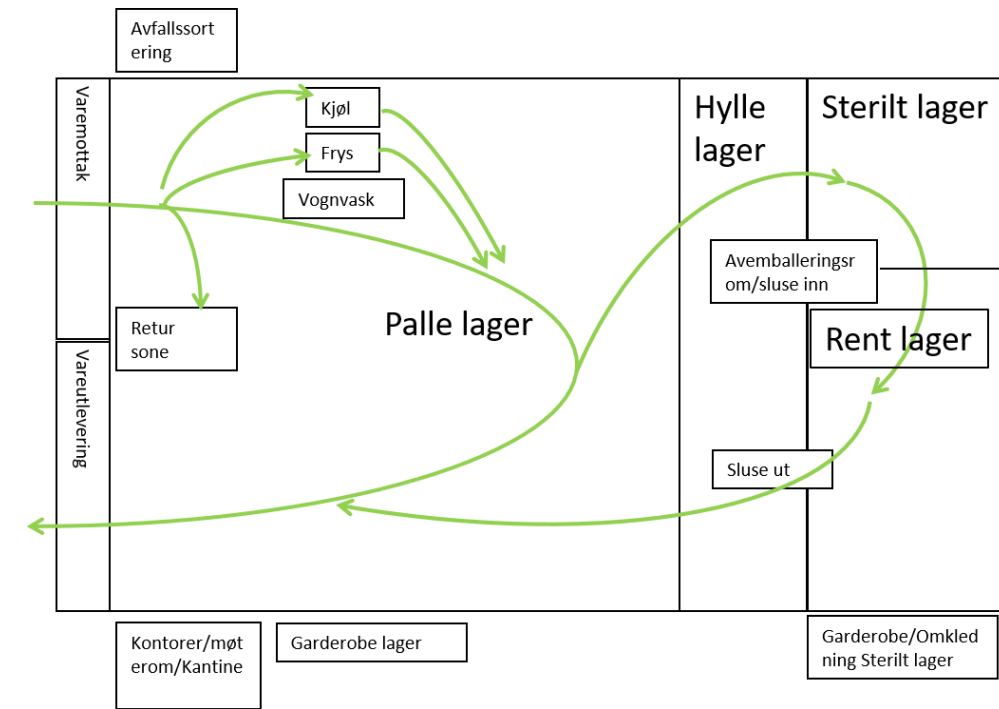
Avfallssortering

Varemottak

Kjøl

Frys

Vognvask

Hylle lager

Sterilt lager

Avemballeringsrom/sluse inn

Retur sone

Palle lager

Rent lager

Vareutlevering

Sluse ut

Kontorer/møterom/Kantine

Garderobe lager

Garderobe/Omkledning Sterilt lager